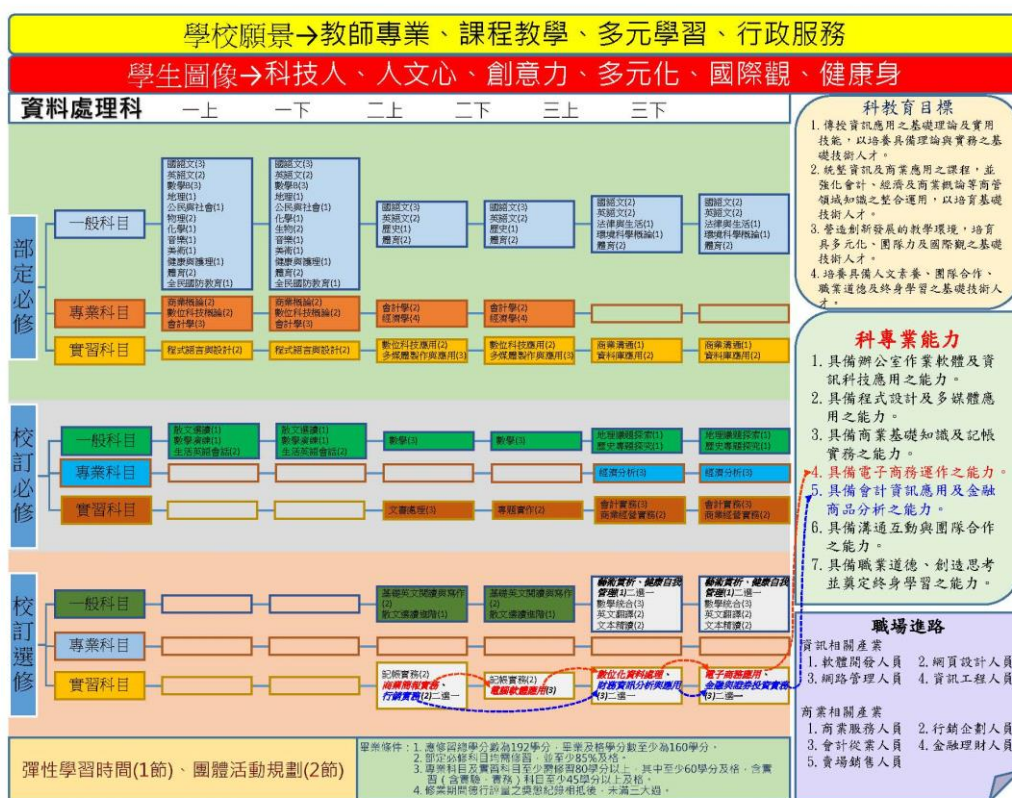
學校願景→教師專業、課程教學、多元學習、行政服務

學生圖像→科技人、人文心、創意力、多元化、國際觀、健康身

資料處理科　一上　一下　二上　二下　三上　三下

部定必修

一般科目

國語文(3)
英語文(2)
數學B(3)
地理(1)
公民與社會(1)
物理(2)
化學(1)
音樂(1)
美術(1)
健康與護理(1)
體育(2)
全民國防教育(1)

國語文(3)
英語文(2)
數學B(3)
地理(1)
公民與社會(1)
化學(1)
生物(2)
音樂(1)
美術(1)
健康與護理(1)
體育(2)
全民國防教育(1)

國語文(3)
英語文(2)
歷史(1)
體育(2)

國語文(3)
英語文(2)
歷史(1)
體育(2)

國語文(2)
英語文(2)
法律與生活(1)
環境科學概論(1)
體育(2)

國語文(2)
英語文(2)
法律與生活(1)
環境科學概論(1)
體育(2)

專業科目

商業概論(2)
數位科技概論(2)
會計學(3)

商業概論(2)
數位科技概論(2)
會計學(3)

會計學(2)
經濟學(4)

會計學(2)
經濟學(4)

實習科目

程式語言與設計(2)

程式語言與設計(2)

數位科技應用(2)
多媒體製作與應用(3)

數位科技應用(2)
多媒體製作與應用(3)

商業溝通(1)
資料庫應用(2)

商業溝通(1)
資料庫應用(2)

校訂必修

一般科目

數學(3)
數學演練(1)
生活英語會話(2)

數學(3)
數學演練(1)
生活英語會話(2)

數學(3)

數學(3)

地理議題探索(1)
歷史專題探究(1)

地理議題探索(1)
歷史專題探究(1)

專業科目

經濟分析(3)

經濟分析(3)

實習科目

文書處理(3)

專題實作(2)

會計實務(3)
商業經營實務(2)

會計實務(3)
商業經營實務(2)

校訂選修

一般科目

基礎英文閱讀與寫作(2)
散文選讀進階(1)

基礎英文閱讀與寫作(2)
散文選讀進階(1)

動態資訊、健康自我管理(1)二選一
數學統合(3)
英文翻譯(2)
文本精讀(2)

動態資訊、健康自我管理(1)二選一
數學統合(3)
英文翻譯(2)
文本精讀(2)

專業科目

實習科目

記帳實務(2)
商業簡報實務、行銷實務(2)二選一

記帳實務(2)
電腦軟體應用(3)

數位化資料處理、財務資訊分析與應用(3)二選一

電子商務應用、金融與證券投資實務(3)二選一

彈性學習時間(1節)、團體活動規劃(2節)

畢業條件：1. 應修習總學分數為192學分，畢業及格學分數至少為160學分。
2. 部定必修科目均需修習，並至少85%及格。
3. 專業科目及實習科目至少需修習80學分以上，其中至少60學分及格，含實習（含實驗、實務）科目至少45學分以上及格。
4. 修業期間德行評量之獎懲紀錄相抵後，未滿三大過。

科教育目標
1. 傳授資訊應用之基礎理論及實用技能，以培養具備理論與實務之基礎技術人才。
2. 統整資訊及商業應用之課程，並強化會計、經濟及商業概論等商管領域知識之整合運用，以培育基礎技術人才。
3. 營造創新發展的教學環境，培育具多元化、團隊力及國際觀之基礎技術人才。
4. 培養具備人文素養、團隊合作、職業道德及終身學習之基礎技術人才。

科專業能力
1. 具備辦公室作業軟體及資訊科技應用之能力。
2. 具備程式設計及多媒體應用之能力。
3. 具備商業基礎知識及記帳實務之能力。
4. 具備電子商務運作之能力。
5. 具備會計資訊應用及金融商品分析之能力。
6. 具備溝通互動與團隊合作之能力。
7. 具備職業道德、創造思考並奠定終身學習之能力。

職場進路
資訊相關產業
1. 軟體開發人員　2. 網頁設計人員
3. 網路管理人員　4. 資訊工程人員

商業相關產業
1. 商業服務人員　2. 行銷企劃人員
3. 會計從業人員　4. 金融理財人員
5. 賣場銷售人員